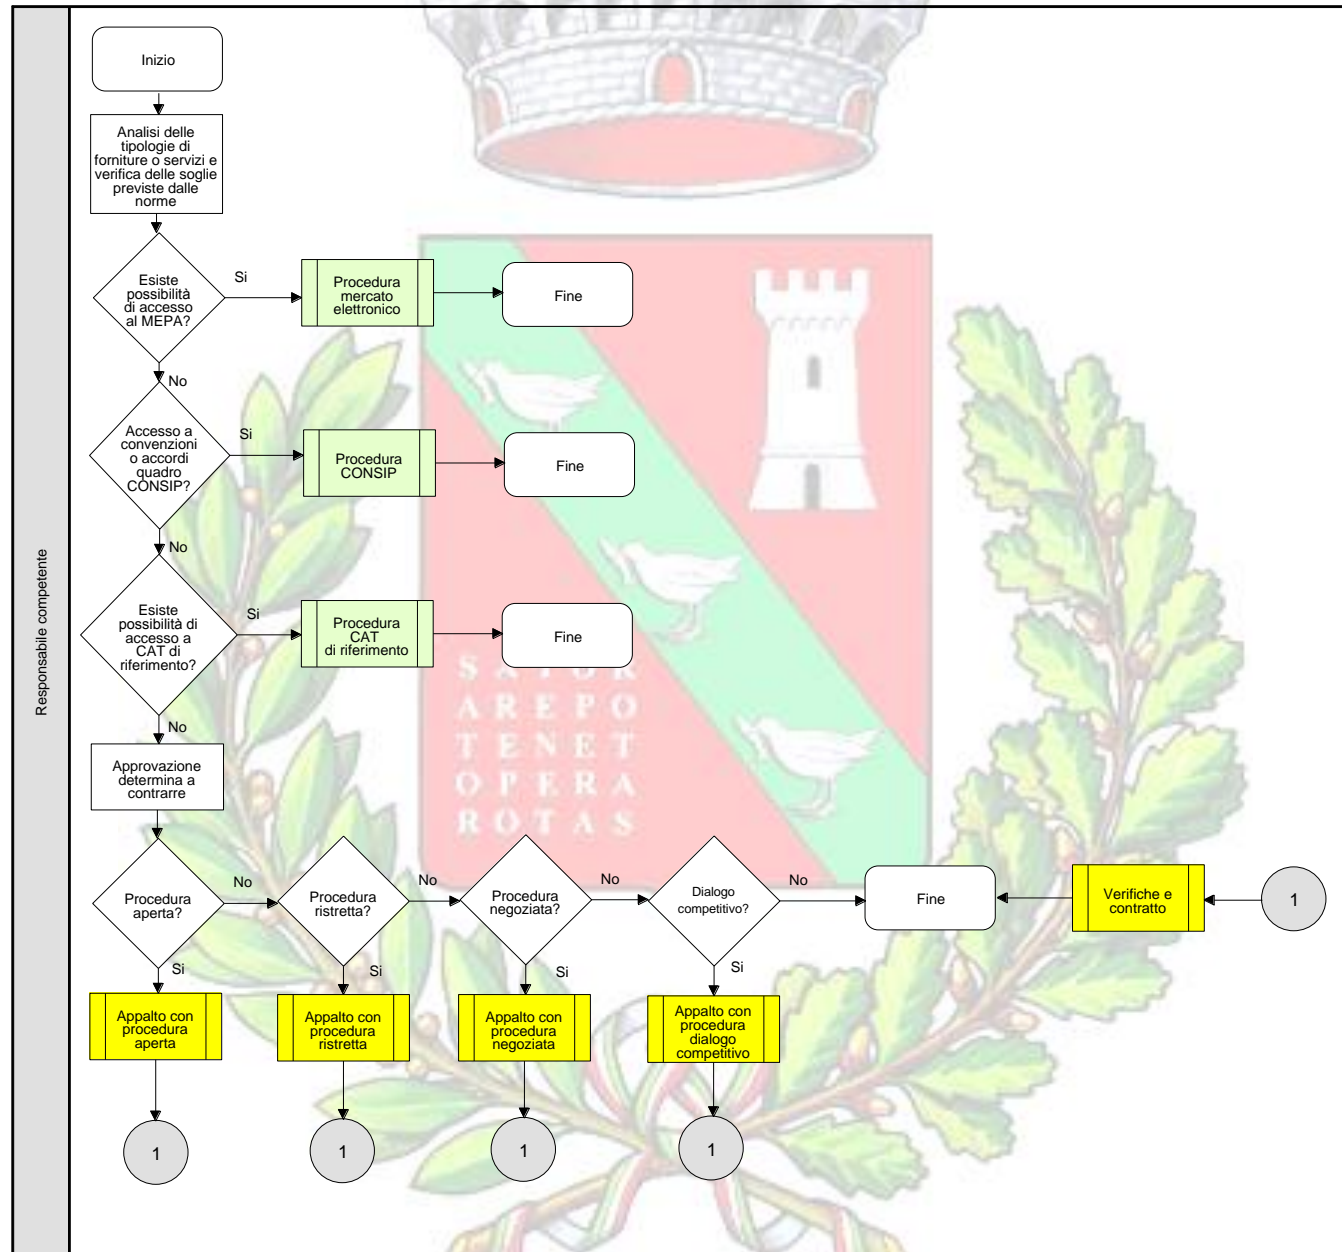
Responsabile competente

Inizio

Analisi delle tipologie di forniture o servizi e verifica delle soglie previste dalle norme

Esiste possibilità di accesso al MEPA?

Si

Procedura mercato elettronico

Fine

No

Accesso a convenzioni o accordi quadro CONSIP?

Si

Procedura CONSIP

Fine

No

Esiste possibilità di accesso a CAT di riferimento?

Si

Procedura CAT di riferimento

Fine

No

Approvazione determina a contrarre

SATOR
AREPO
TENET
OPERA
ROTAS

Procedura aperta?

No

Procedura ristretta?

No

Procedura negoziata?

No

Dialogo competitivo?

No

Fine

Verifiche e contratto

1

Si

Appalto con procedura aperta

1

Si

Appalto con procedura ristretta

1

Si

Appalto con procedura negoziata

1

Si

Appalto con procedura dialogo competitivo

1